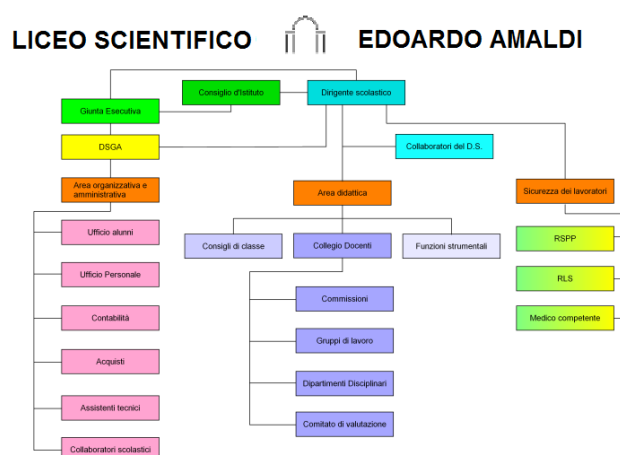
LICEO SCIENTIFICO EDOARDO AMALDI

Consiglio d'Istituto

Dirigente scolastico

Giunta Esecutiva

DSGA

Collaboratori del D.S.

Area organizzativa e amministrativa

Area didattica

Sicurezza dei lavoratori

Ufficio alunni

Consigli di classe

Collegio Docenti

Funzioni strumentali

RSPP

Ufficio Personale

RLS

Contabilità

Commissioni

Medico competente

Gruppi di lavoro

Acquisti

Dipartimenti Disciplinari

Assistenti tecnici

Comitato di valutazione

Collaboratori scolastici